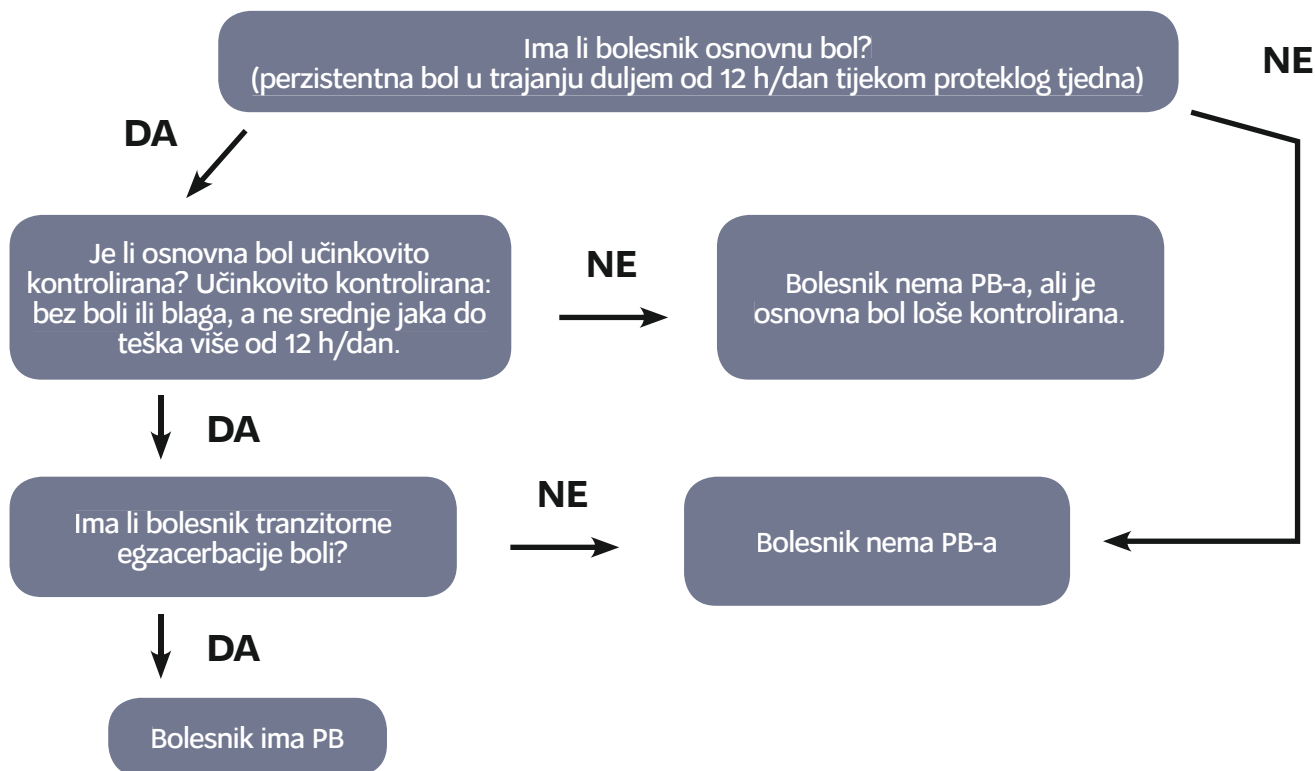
Ima li bolesnik osnovnu bol?
(perzistentna bol u trajanju duljem od 12 h/dan tijekom proteklog tjedna)

NE

DA

Je li osnovna bol učinkovito kontrolirana? Učinkovito kontrolirana: bez boli ili blaga, a ne srednje jaka do teška više od 12 h/dan.

NE

Bolesnik nema PB-a, ali je osnovna bol loše kontrolirana.

DA

Ima li bolesnik tranzitorne egzacerbacije boli?

NE

Bolesnik nema PB-a

DA

Bolesnik ima PB